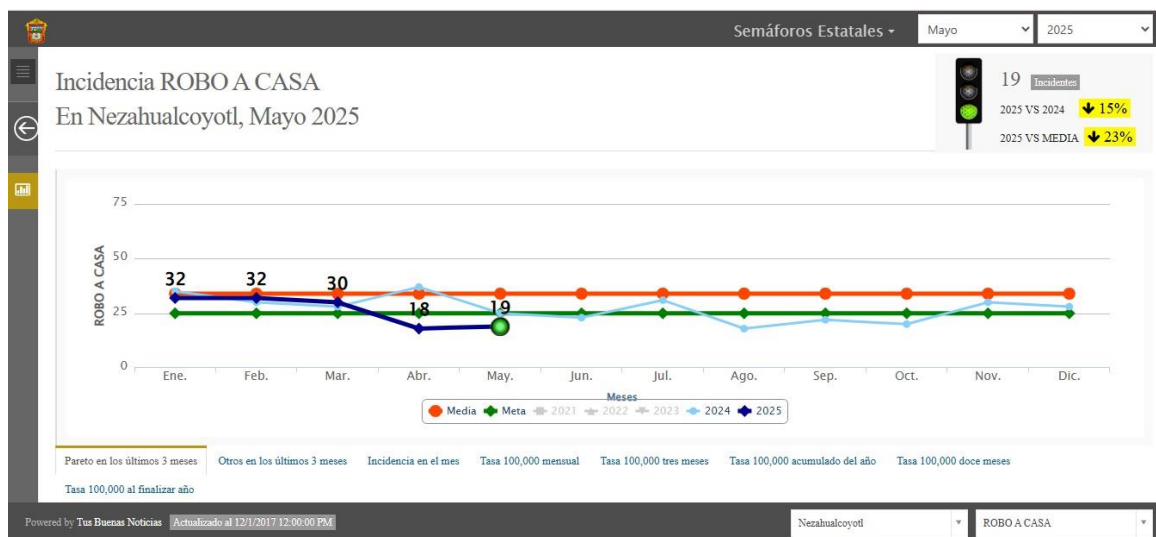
Semáforos Estatales ▾ Mayo 2025

Incidencia ROBO A CASA
En Nezahualcoyotl, Mayo 2025

19 Incidentes
2025 VS 2024 ↓ 15%
2025 VS MEDIA ↓ 23%

75
50
25
0
ROBO A CASA
32 32 30 18 19
Ene. Feb. Mar. Abr. May. Jun. Jul. Ago. Sep. Oct. Nov. Dic.
Meses
Media Meta 2021 2022 2023 2024 2025

Pareto en los últimos 3 meses | Otros en los últimos 3 meses | Incidencia en el mes | Tasa 100,000 mensual | Tasa 100,000 tres meses | Tasa 100,000 acumulado del año | Tasa 100,000 doce meses | Tasa 100,000 al finalizar año

Powered by Tus Buenas Noticias Actualizado al 12/1/2017 12:00:00 PM
Nezahualcoyotl
ROBO A CASA